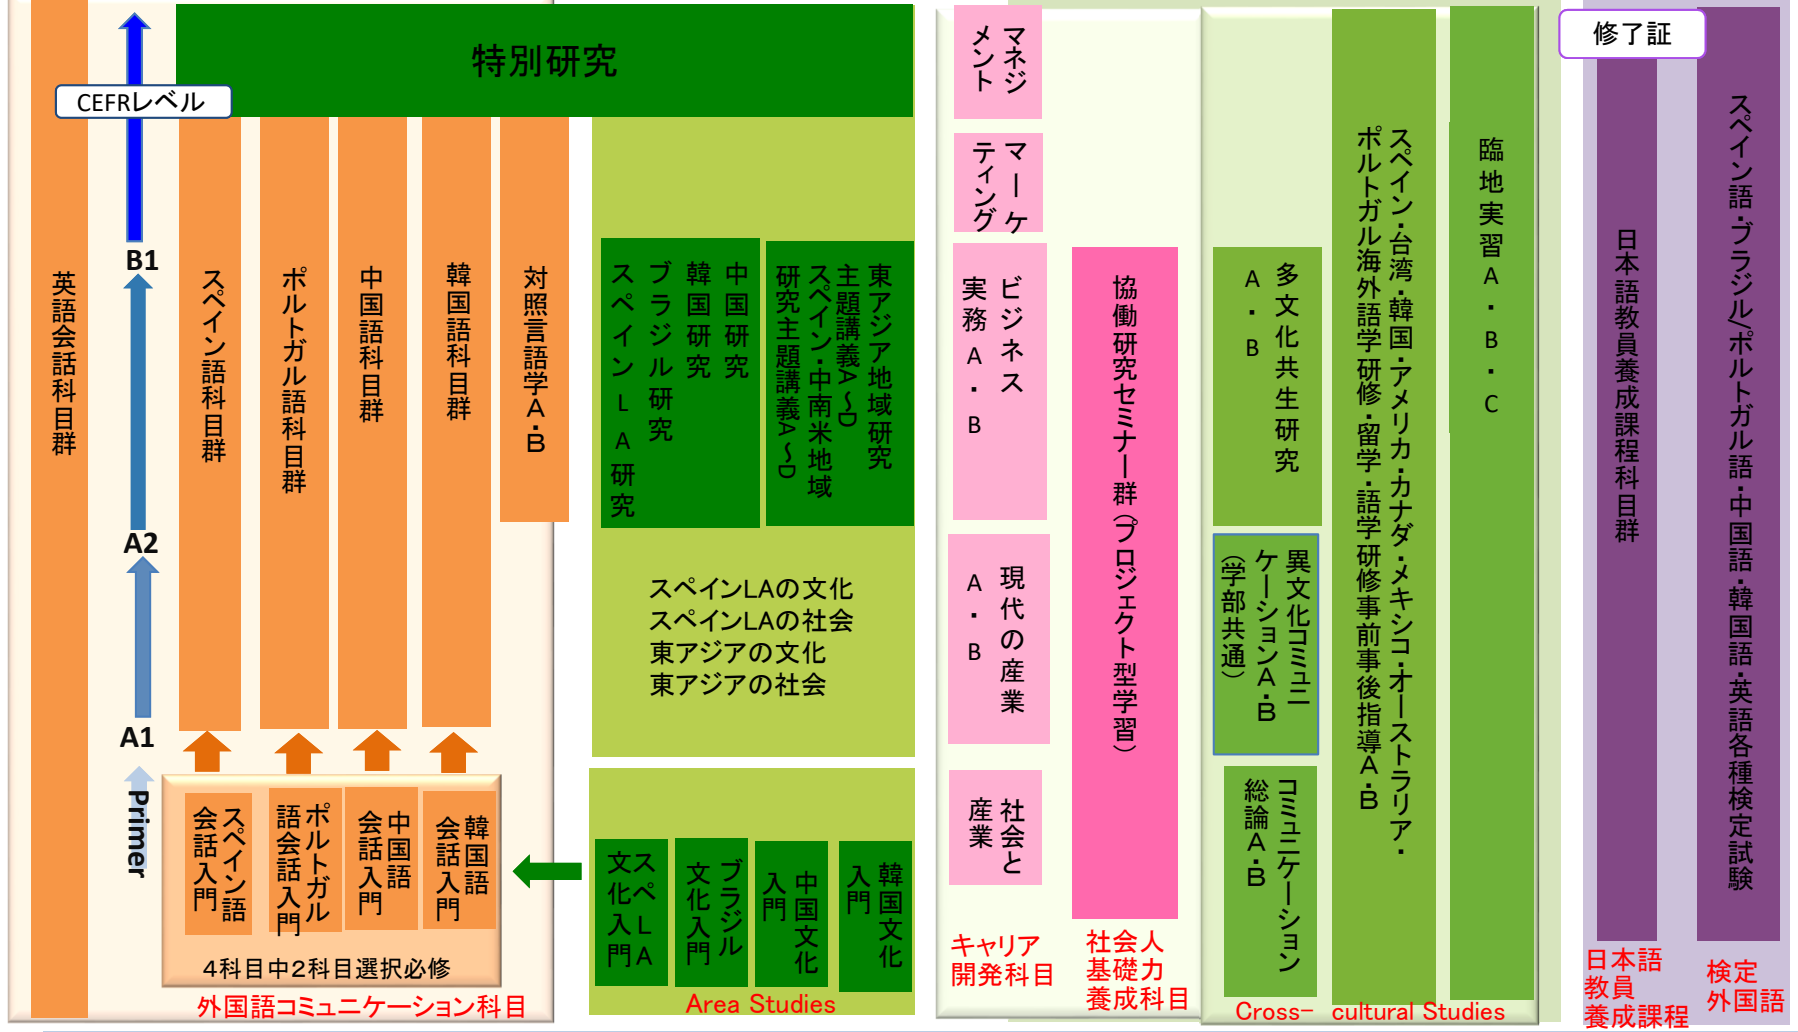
特別研究

CEFRレベル

B1

A2

A1

Primer

英語会話科目群

スペイン語科目群

ポルトガル語科目群

中国語科目群

韓国語科目群

対照言語学A・B

スペイン会話入門

ポルトガル語会話入門

中国語会話入門

韓国語会話入門

4科目中2科目選択必修

外国語コミュニケーション科目

スペインLA研究

ブラジル研究

韓国研究

中国研究

研究主題講義A〜D スペイン・中南米地域

東アジア地域研究 主題講義A〜D

スペインLAの文化
スペインLAの社会
東アジアの文化
東アジアの社会

スペインLA文化入門

ブラジル文化入門

中国文化入門

韓国文化入門

Area Studies

マネジメント

マーケティング

ビジネス実務A・B

現代の産業A・B

社会と産業

キャリア開発科目

協働研究セミナー群（プロジェクト型学習）

社会人基礎力養成科目

多文化共生研究A・B

異文化コミュニケーションA・B（学部共通）

コミュニケーション総論A・B

スペイン・台湾・韓国・アメリカ・カナダ・メキシコ・オーストラリア・ポルトガル海外語学研修・留学・語学研修事前事後指導A・B

臨地実習A・B・C

Cross- cultural Studies

修了証

日本語教員養成課程科目群

日本語教員養成課程

スペイン語・ブラジル/ポルトガル語・中国語・韓国語・英語各種検定試験

検定外国語